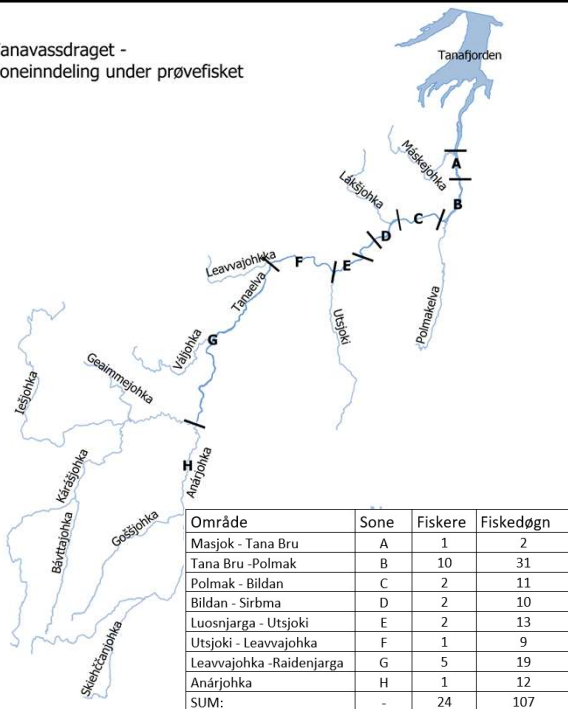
anavassdraget -
oneinndeling under prøvefisket

Tanafjorden
Máskejohka
A
Lákšjohka
B
C
D
E
F
Leavvajohka
Tanaelva
Utsjoki
Polmakelva
Váljohka
G
Geaimmejohka
Iešjohka
H
Anárjohka
Kárášjohka
Bávttajohka
Goššjohka
Skiehččanjohka

| Område | Sone | Fiskere | Fiskedøgn |
|---|---|---|---|
| Masjok - Tana Bru | A | 1 | 2 |
| Tana Bru -Polmak | B | 10 | 31 |
| Polmak - Bildan | C | 2 | 11 |
| Bildan - Sirbma | D | 2 | 10 |
| Luosnjarga - Utsjoki | E | 2 | 13 |
| Utsjoki - Leavvajohka | F | 1 | 9 |
| Leavvajohka -Raidenjarga | G | 5 | 19 |
| Anárjohka | H | 1 | 12 |
| SUM: | - | 24 | 107 |